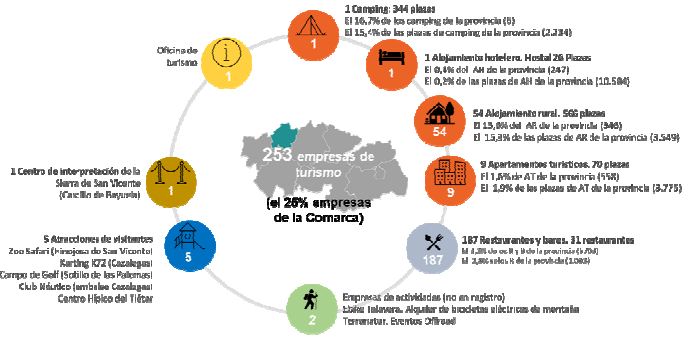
1 Camping: 344 plazas
El 16,7% de los camping de la provincia (6)
El 15,4% de las plazas de camping de la provincia (2.234)

Oficina de turismo

1

1

1 Alojamiento hotelero. Hostal 26 Plazas
El 0,4% del AH de la provincia (247)
El 0,2% de las plazas de AH de la provincia (10.584)

1

54 Alojamiento rural. 566 plazas
El 15,6% del AR de la provincia (346)
El 15,9% de las plazas de AR de la provincia (3.549)

54

253 empresas de turismo

(el 26% empresas de la Comarca)

1 Centro de interpretación de la Sierra de San Vicente (Castillo de Bayuela)

1

9 Apartamentos turísticos. 70 plazas
El 1,6% de AT de la provincia (558)
El 1,9% de las plazas de AT de la provincia (3.775)

9

5 Atracciones de visitantes
Zoo Safari (Hinojosa de San Vicente)
Karting K72 (Cazalegas)
Campo de Golf (Sotillo de las Palomas)
Club Náutico (embalse Cazalegas)
Centro Hípico del Tiétar

5

187 Restaurantes y bares. 31 restaurantes
El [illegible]
El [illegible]

187

2

Empresas de actividades (no en registro)
Ebike Talavera. Alquiler de bicicletas eléctricas de montaña
Terranatur. Eventos Offroad